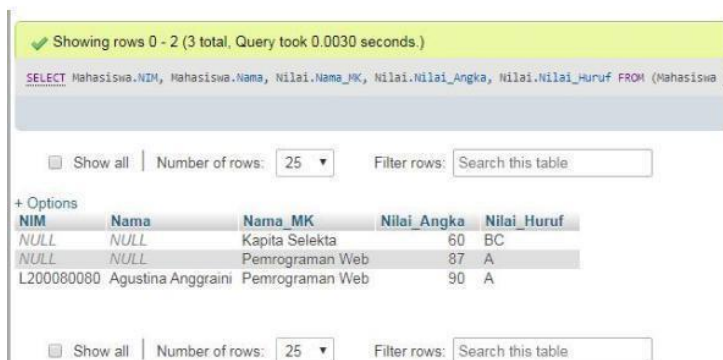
Showing rows 0 - 2 (3 total, Query took 0.0030 seconds.)

SELECT Mahasiswa.NIM, Mahasiswa.Nama, Nilai.Nama_MK, Nilai.Nilai_Angka, Nilai.Nilai_Huruf FROM (Mahasiswa

Show all | Number of rows: 25 ▾ Filter rows: Search this table

+ Options

| NIM | Nama | Nama_MK | Nilai_Angka | Nilai_Huruf |
|---|---|---|---|---|
| NULL | NULL | Kapita Selekta | 60 | BC |
| NULL | NULL | Pemrograman Web | 87 | A |
| L200080080 | Agustina Anggraini | Pemrograman Web | 90 | A |

Show all | Number of rows: 25 ▾ Filter rows: Search this table